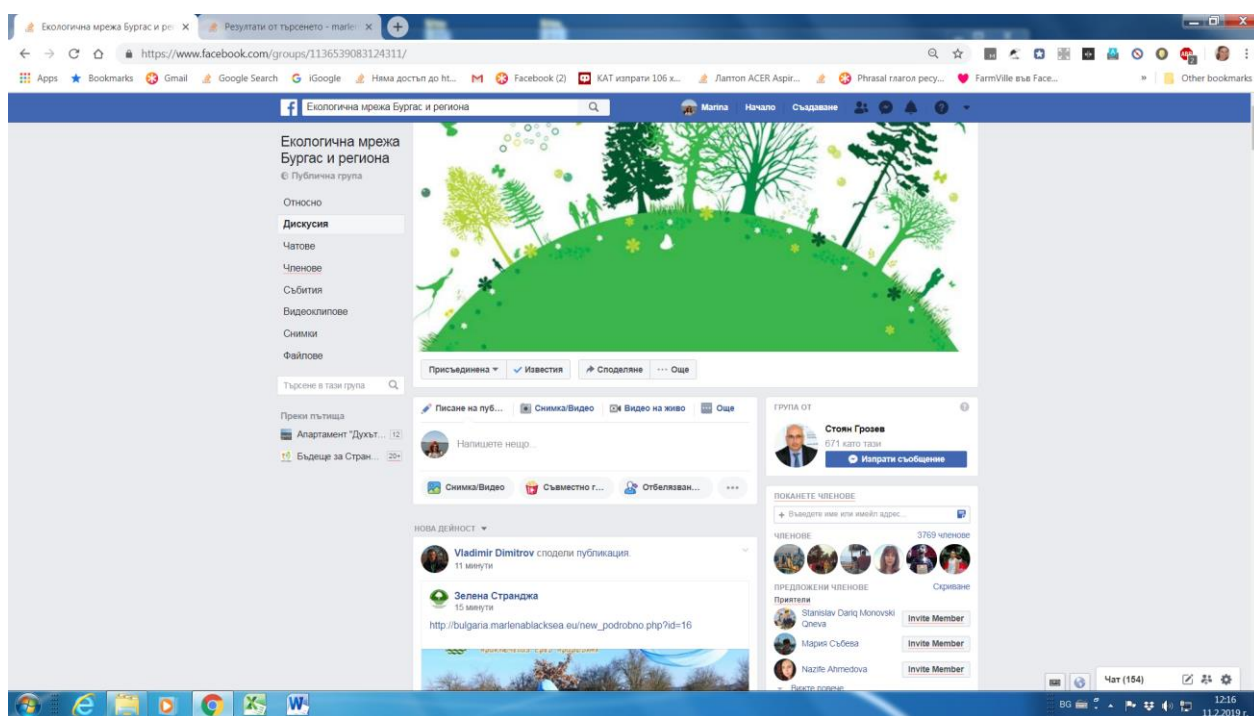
Екологична мрежа Бургас и ре ×
Резултати от търсенето - marle ×

https://www.facebook.com/groups/1136539083124311/

Apps Bookmarks Gmail Google Search iGoogle Няма достъп до ht... Facebook (2) КАТ изпрати 106 х... Лаптоп ACER Aspir... Phrasal глагол ресу... FarmVille във Face... » Other bookmarks

Екологична мрежа Бургас и региона
Marina Начало Създаване

Екологична мрежа Бургас и региона
Публична група

Относно
Дискусия
Чатове
Членове
Събития
Видеоклипове
Снимки
Файлове

Търсене в тази група

Преки пътища
Апартамент "Духът... 12
Бъдеще за Стран... 20+

Присъединена ▾ Известия Споделяне ··· Още

Писане на пуб... Снимка/Видео Видео на живо Още

Напишете нещо...

Снимка/Видео Съвместно г... Отбелязван... ···

НОВА ДЕЙНОСТ ▾

Vladimir Dimitrov сподели публикация.
11 минути

Зелена Странджа
15 минути
http://bulgaria.marlenablacksea.eu/new_podrobno.php?id=16

ГРУПА ОТ
Стоян Грозев
671 като тази
Изпрати съобщение

ПОКАНЕТЕ ЧЛЕНОВЕ
+ Въведете име или имейл адрес...

ЧЛЕНОВЕ 3769 членове

ПРЕДЛОЖЕНИ ЧЛЕНОВЕ Скриване
Приятели
Stanislav Dariq Monovski Qneva Invite Member
Мария Събева Invite Member
Nazife Ahmedova Invite Member
Вижте повече

Чат (154)

BG 12:16 11.2.2019 г.